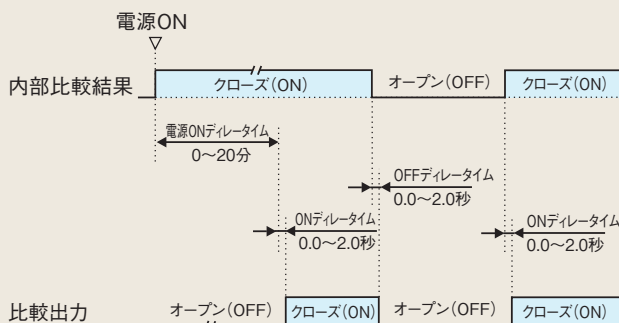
電源ON

内部比較結果

クローズ(ON)

オープン(OFF)

クローズ(ON)

電源ONディレータイム
0〜20分

OFFディレータイム
0.0〜2.0秒

ONディレータイム
0.0〜2.0秒

ONディレータイム
0.0〜2.0秒

比較出力

オープン(OFF)

クローズ(ON)

オープン(OFF)

クローズ(ON)